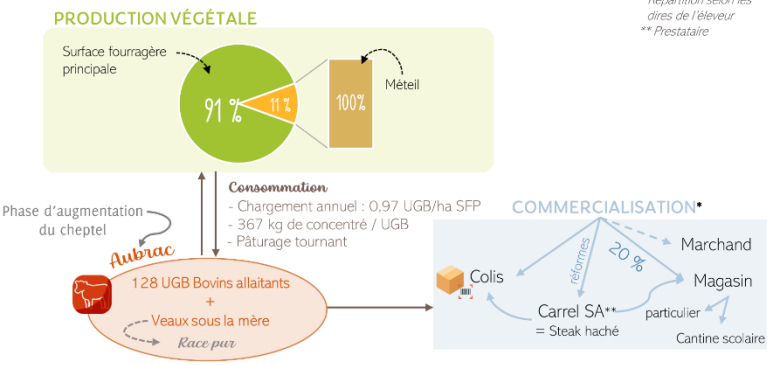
Répartition selon les dires de l'éleveur
** Prestataire

PRODUCTION VÉGÉTALE

Surface fourragère principale

91 %

11 %

100%

Méteil

Consommation
- Chargement annuel : 0,97 UGB/ha SFP
- 367 kg de concentré / UGB
- Pâturage tournant

Phase d'augmentation du cheptel

Aubrac

128 UGB Bovins allaitants
+
Veaux sous la mère

Race pur

COMMERCIALISATION*

Colis

réformes

20 %

Marchand

Magasin

Carrel SA**
= Steak haché

particulier

Cantine scolaire